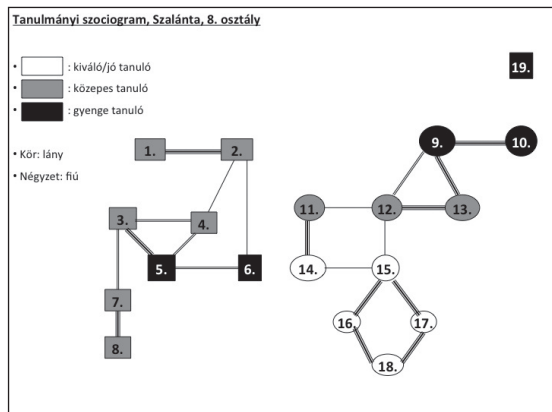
Tanulmányi szociogram, Szalánta, 8. osztály

• : kiváló/jó tanuló
• : közepes tanuló
• : gyenge tanuló

• Kör: lány
• Négyzet: fiú

19.

1. 2. 3. 4. 5. 6. 7. 8.

9. 10. 11. 12. 13. 14. 15. 16. 17. 18.